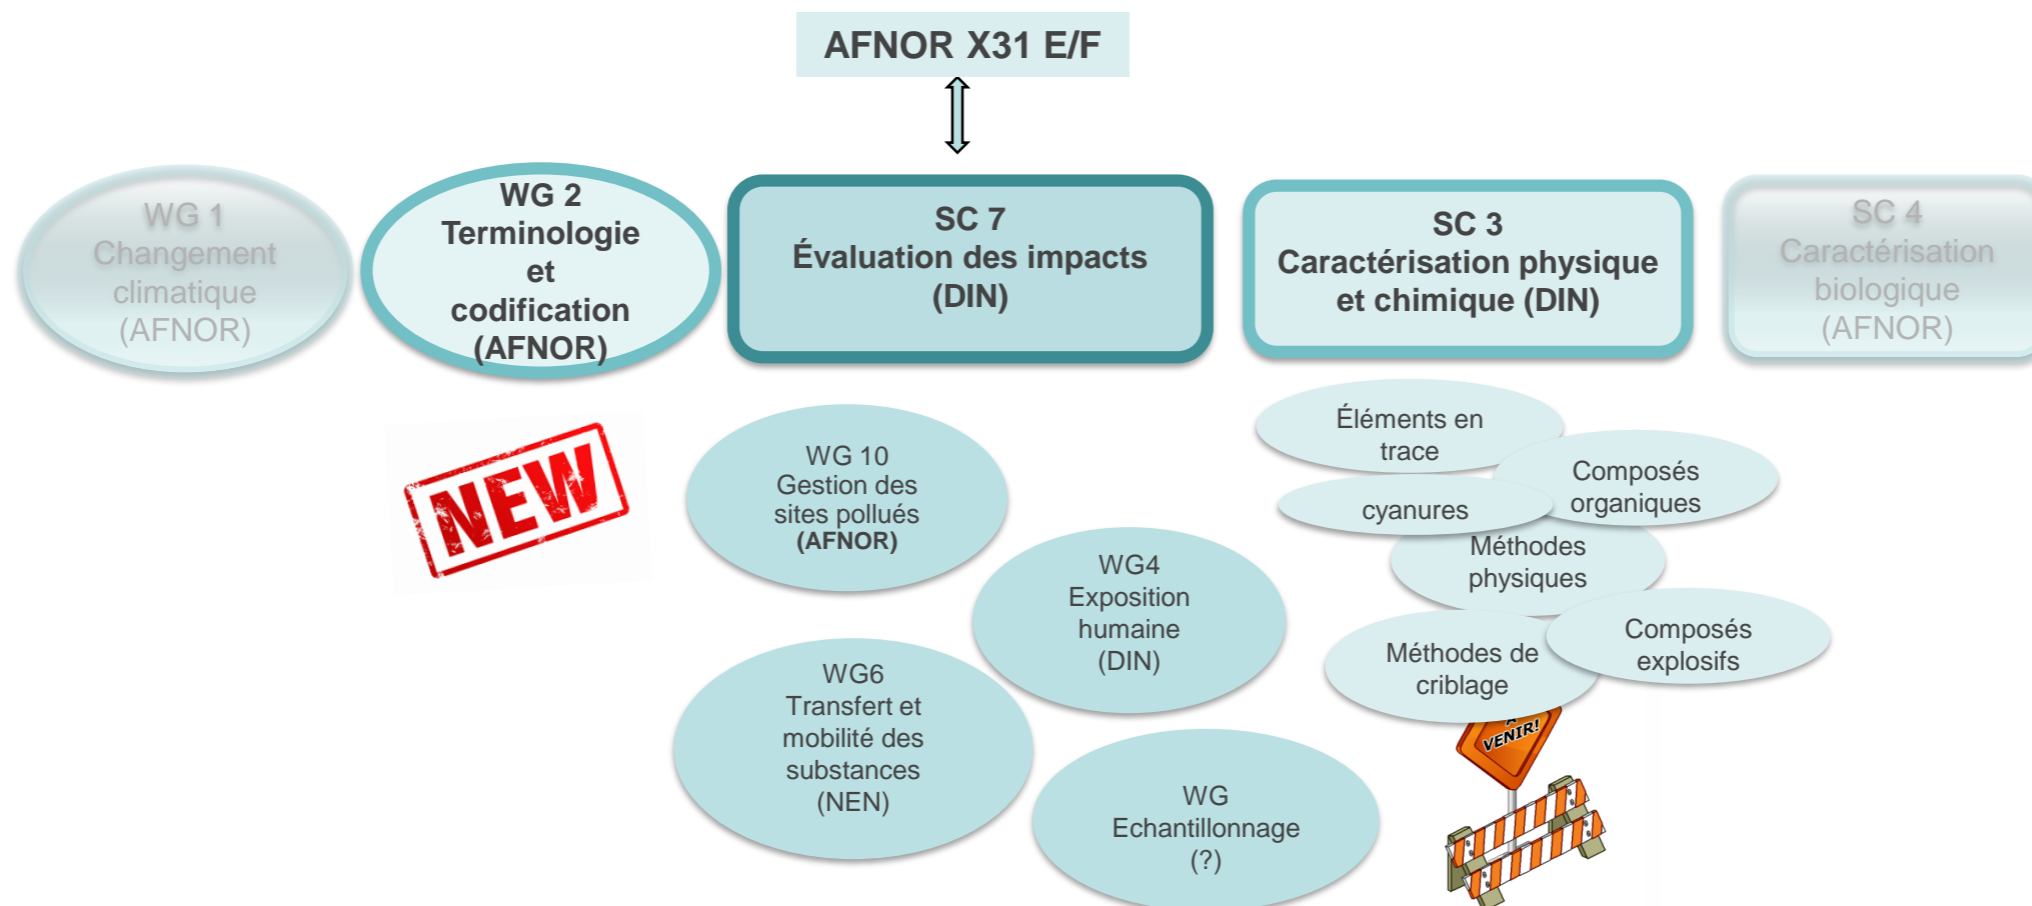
AFNOR X31 E/F

WG 1
Changement climatique
(AFNOR)

WG 2
Terminologie et codification
(AFNOR)

SC 7
Évaluation des impacts
(DIN)

SC 3
Caractérisation physique et chimique (DIN)

SC 4
Caractérisation biologique
(AFNOR)

NEW

WG 10
Gestion des sites pollués
(AFNOR)

WG4
Exposition humaine
(DIN)

WG6
Transfert et mobilité des substances
(NEN)

WG
Echantillonnage
(?)

Éléments en trace

Composés organiques

cyanures

Méthodes physiques

Méthodes de criblage

Composés explosifs

À VENIR!